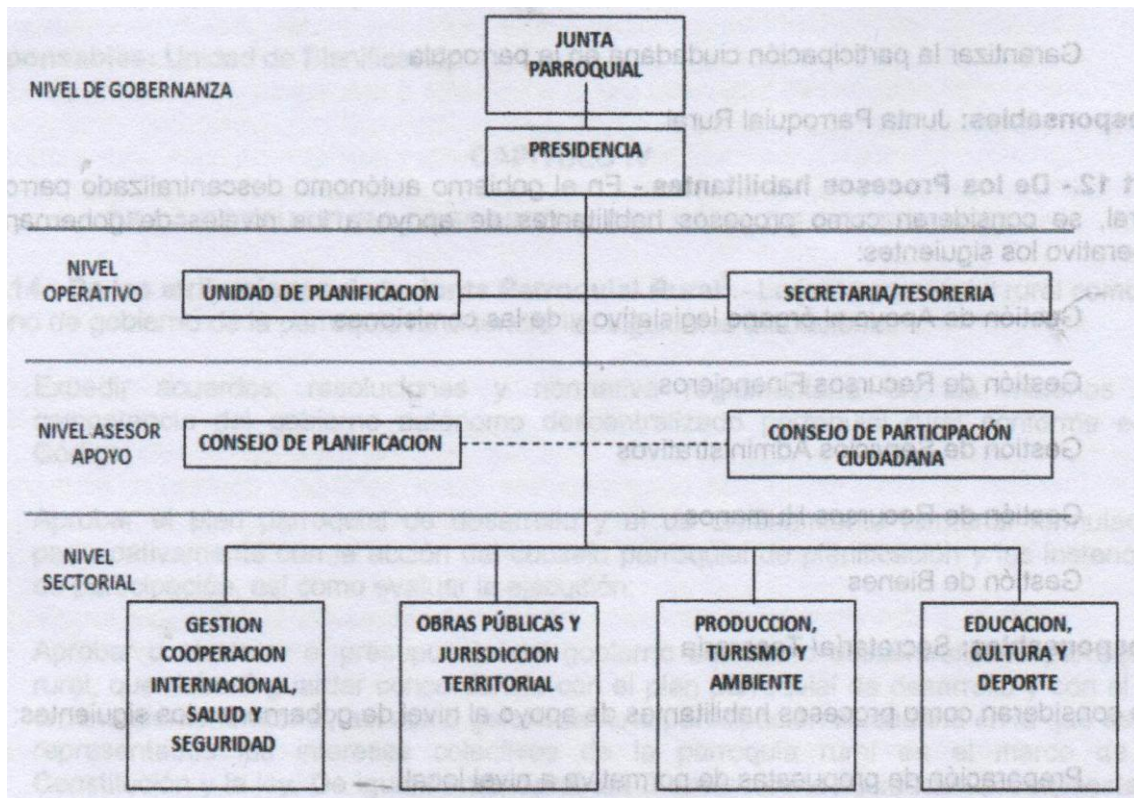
JUNTA PARROQUIAL

NIVEL DE GOBERNANZA

PRESIDENCIA

NIVEL OPERATIVO

UNIDAD DE PLANIFICACION

SECRETARIA/TESORERIA

NIVEL ASESOR APOYO

CONSEJO DE PLANIFICACION

CONSEJO DE PARTICIPACIÓN CIUDADANA

NIVEL SECTORIAL

GESTION COOPERACION INTERNACIONAL, SALUD Y SEGURIDAD

OBRAS PÚBLICAS Y JURISDICCION TERRITORIAL

PRODUCCION, TURISMO Y AMBIENTE

EDUCACION, CULTURA Y DEPORTE

Garantizar la participación ciudadana en la parroquia.

Responsables: Junta Parroquial Rural.

Art. 12.- De los Procesos habilitantes.- En el gobierno autónomo descentralizado parroquial rural, se consideran como procesos habilitantes de apoyo a los niveles de gobernanza y operativo los siguientes:

Gestión de Apoyo al órgano legislativo y de las comisiones.

Gestión de Recursos Financieros.

Gestión de Recursos Administrativos.

Gestión de Recursos Humanos.

Gestión de Bienes.

Responsables: Secretaría/Tesorería.

Se consideran como procesos habilitantes de apoyo al nivel de gobernanza los siguientes:

Preparación de propuestas de normativa a nivel local.